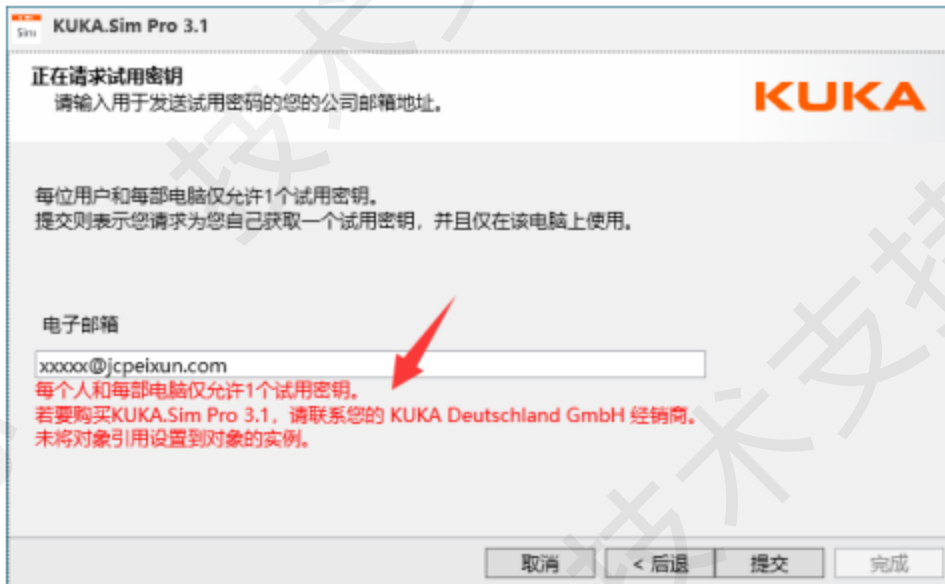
Sim KUKA.Sim Pro 3.1

正在请求试用密钥
请输入用于发送试用密码的您的公司邮箱地址。

KUKA

每位用户和每部电脑仅允许1个试用密钥。
提交则表示您请求为您自己获取一个试用密钥，并且仅在该电脑上使用。

电子邮箱

xxxxx@jcpeixun.com

每个人和每部电脑仅允许1个试用密钥。
若要购买KUKA.Sim Pro 3.1，请联系您的 KUKA Deutschland GmbH 经销商。
未将对象引用设置到对象的实例。

取消 < 后退 提交 完成